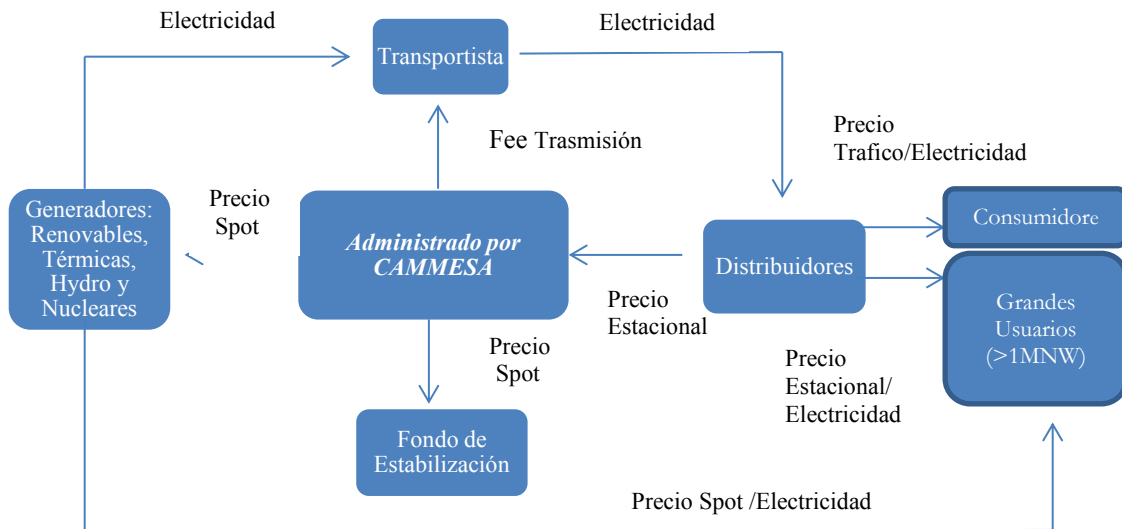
Electricidad

Transportista

Electricidad

Fee Trasmisión

Precio Trafico/Electricidad

Generadores: Renovables, Térmicas, Hydro y Nucleares

Precio Spot

Administrado por CAMMESA

Distribuidores

Consumidore

Grandes Usuarios (>1MNW)

Precio Estacional

Precio Spot

Precio Estacional/ Electricidad

Fondo de Estabilización

Precio Spot /Electricidad